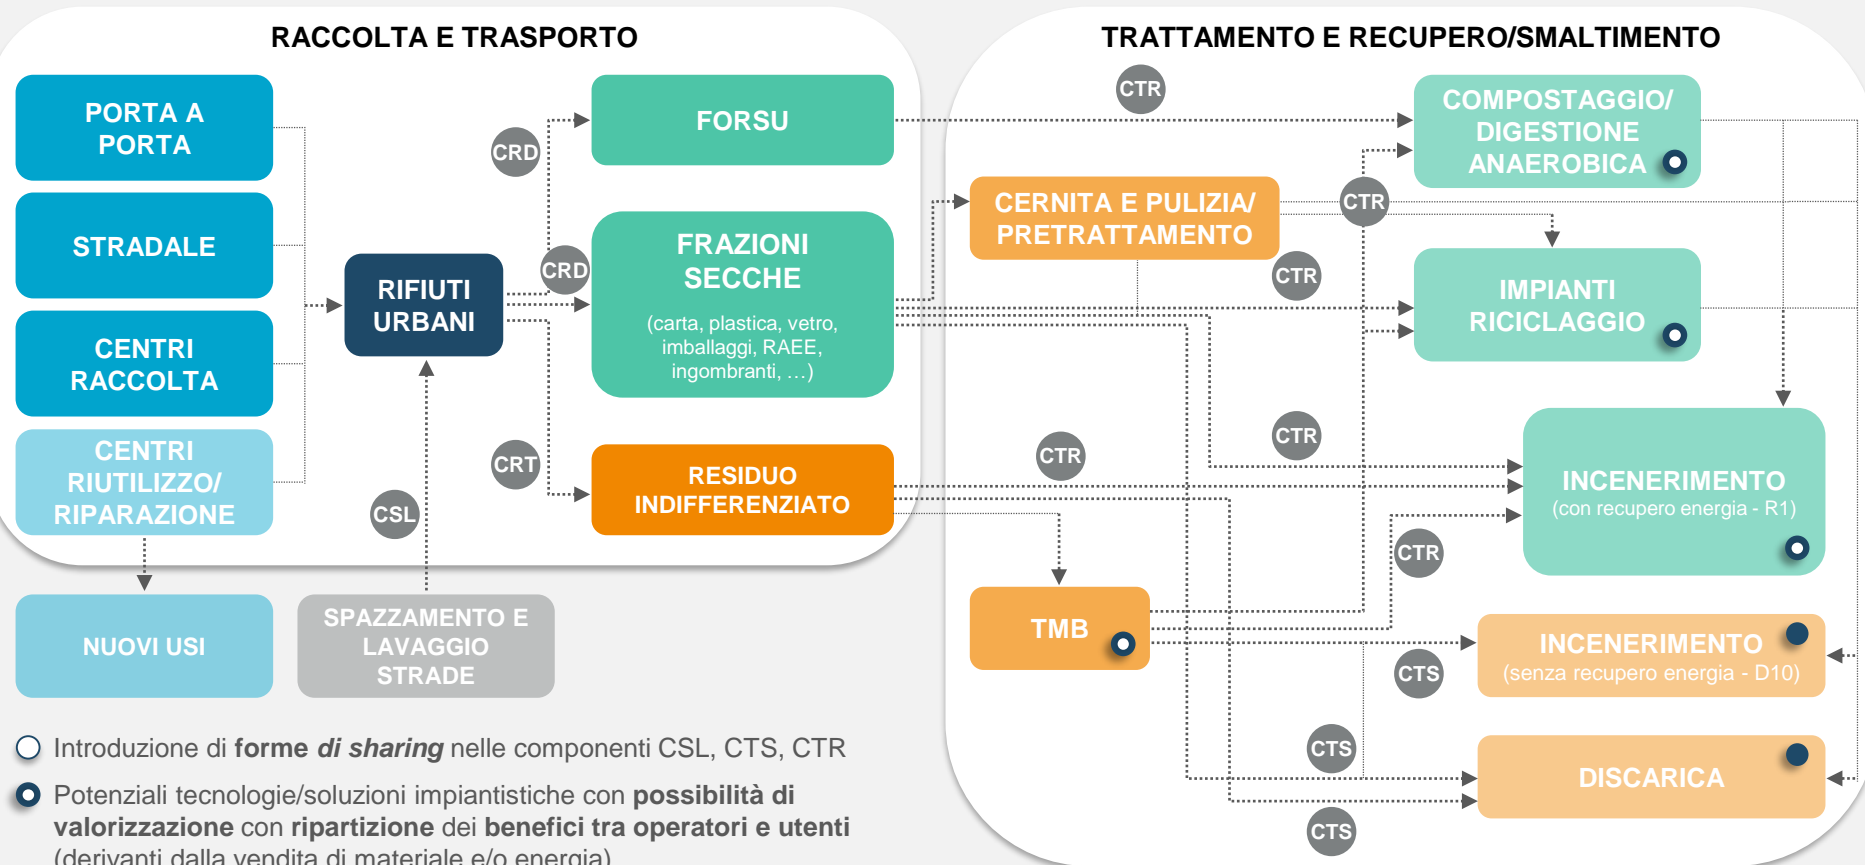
RACCOLTA E TRASPORTO

PORTA A PORTA

STRADALE

CENTRI RACCOLTA

CENTRI RIUTILIZZO/ RIPARAZIONE

RIFIUTI URBANI

CRD

CRD

CRT

CSL

FORSU

FRAZIONI SECCHE

(carta, plastica, vetro, imballaggi, RAEE, ingombranti, …)

RESIDUO INDIFFERENZIATO

NUOVI USI

SPAZZAMENTO E LAVAGGIO STRADE

TRATTAMENTO E RECUPERO/SMALTIMENTO

CTR

COMPOSTAGGIO/ DIGESTIONE ANAEROBICA

CERNITA E PULIZIA/ PRETRATTAMENTO

CTR

CTR

IMPIANTI RICICLAGGIO

CTR

CTR

INCENERIMENTO

(con recupero energia - R1)

CTR

TMB

INCENERIMENTO

(senza recupero energia - D10)

CTS

CTS

DISCARICA

CTS

Introduzione di forme di sharing nelle componenti CSL, CTS, CTR

Potenziali tecnologie/soluzioni impiantistiche con possibilità di valorizzazione con ripartizione dei benefici tra operatori e utenti (derivanti dalla vendita di materiale e/o energia)